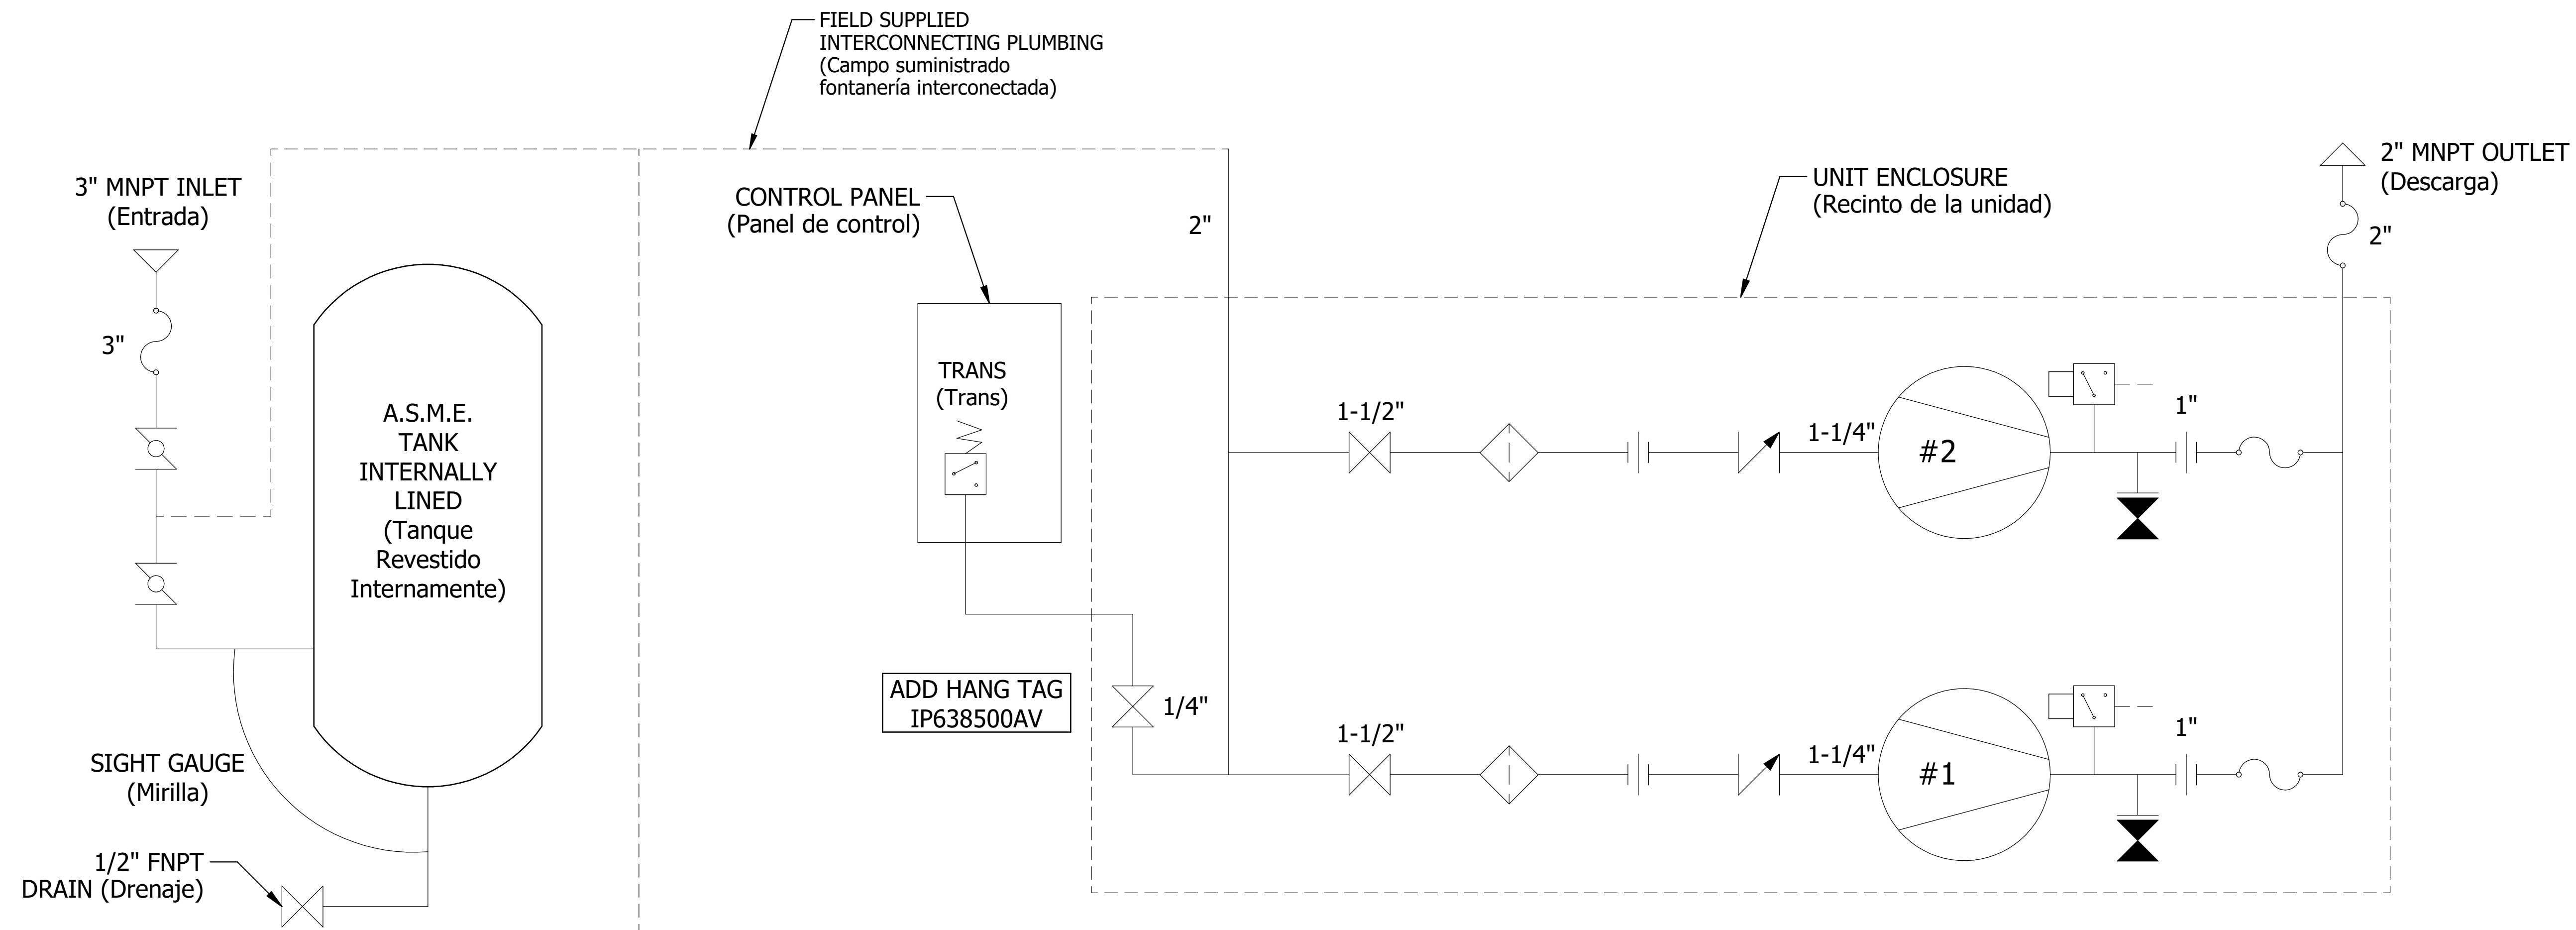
FIELD SUPPLIED
INTERCONNECTING PLUMBING
(Campo suministrado
fontanería interconectada)

3" MNPT INLET
(Entrada)

3"

A.S.M.E.
TANK
INTERNALLY
LINED
(Tanque
Revestido
Internamente)

SIGHT GAUGE
(Mirilla)

1/2" FNPT
DRAIN (Drenaje)

CONTROL PANEL
(Panel de control)

TRANS
(Trans)

2"

ADD HANG TAG
IP638500AV

1/4"

UNIT ENCLOSURE
(Recinto de la unidad)

2" MNPT OUTLET
(Descarga)

2"

1-1/2"

1-1/4"

#2

1"

1-1/2"

1-1/4"

#1

1"